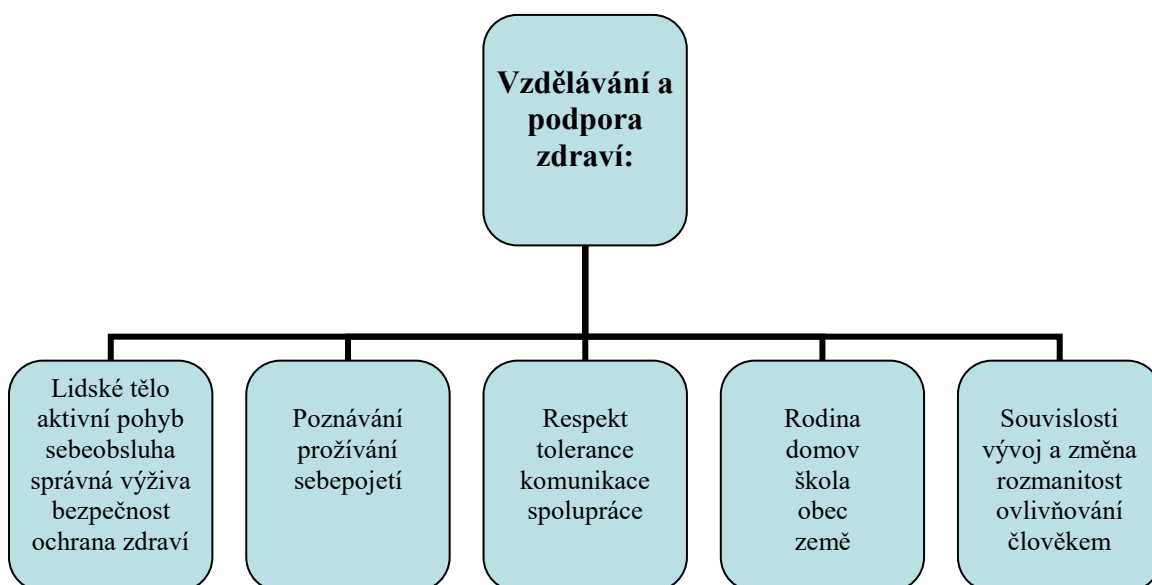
**Vzdělávání a podpora zdraví:**

Lidské tělo
aktivní pohyb
sebeobsluha
správná výživa
bezpečnost
ochrana zdraví

Poznávání
prožívání
sebepojetí

Respekt
tolerance
komunikace
spolupráce

Rodina
domov
škola
obec
země

Souvislosti
vývoj a změna
rozmanitost
ovlivňování
člověkem